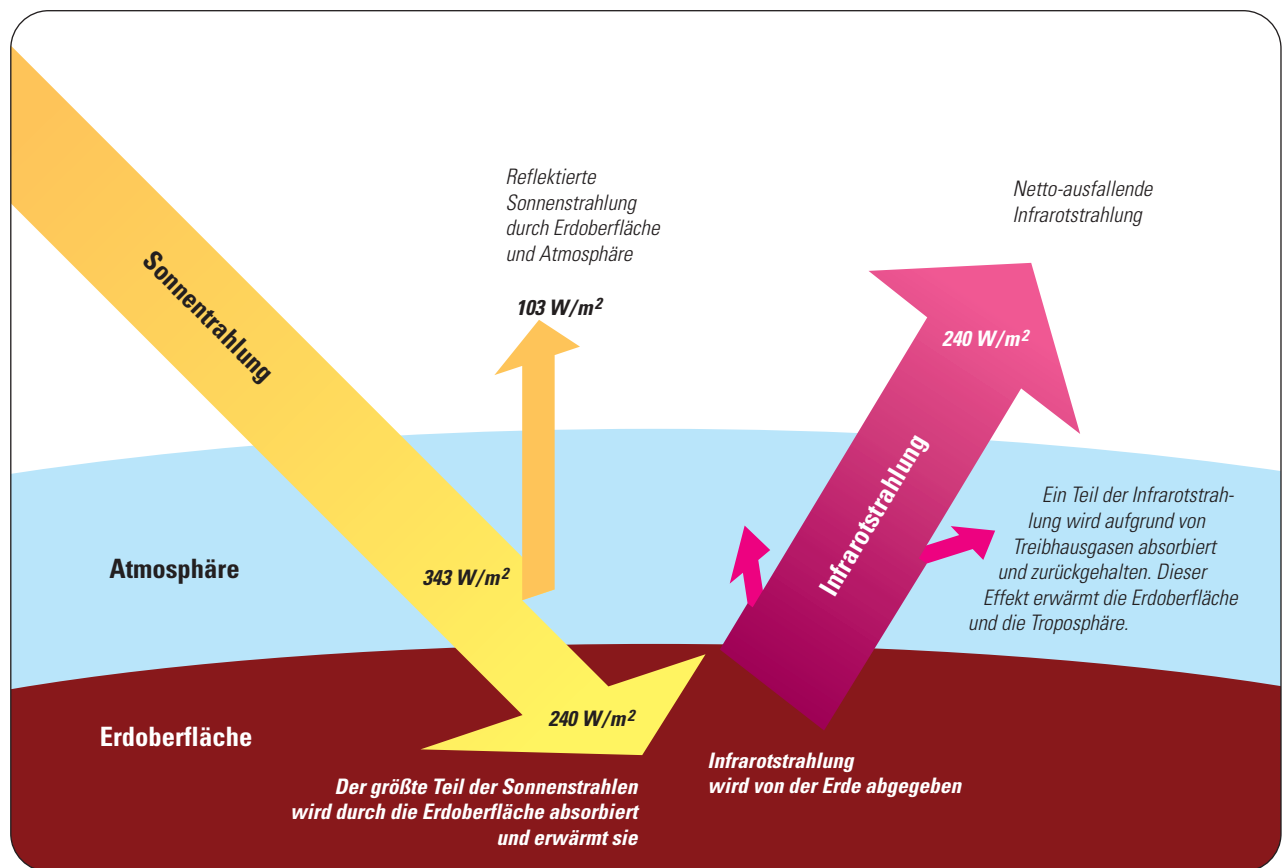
Sonnenstrahlung

Reflektierte Sonnenstrahlung durch Erdoberfläche und Atmosphäre

103 W/m$^2$

Netto-ausfallende Infrarotstrahlung

240 W/m$^2$

Infrarotstrahlung

Atmosphäre

343 W/m$^2$

Ein Teil der Infrarotstrahlung wird aufgrund von Treibhausgasen absorbiert und zurückgehalten. Dieser Effekt erwärmt die Erdoberfläche und die Troposphäre.

Erdoberfläche

240 W/m$^2$

Der größte Teil der Sonnenstrahlen wird durch die Erdoberfläche absorbiert und erwärmt sie

Infrarotstrahlung wird von der Erde abgegeben